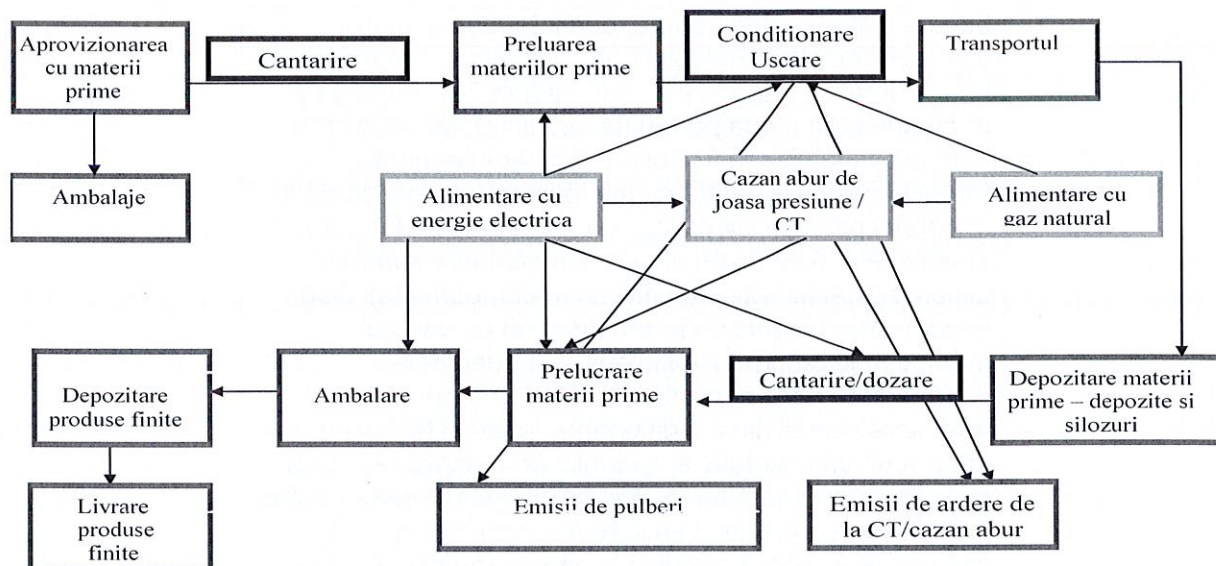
Aprovizionarea cu materii prime

Cantarire

Preluarea materiilor prime

Conditionare Uscare

Transportul

Ambalaje

Alimentare cu energie electrica

Cazan abur de joasa presiune / CT

Alimentare cu gaz natural

Depozitare produse finite

Ambalare

Prelucrare materii prime

Cantarire/dozare

Depozitare materii prime – depozite si silozuri

Livrare produse finite

Emisii de pulberi

Emisii de ardere de la CT/cazan abur